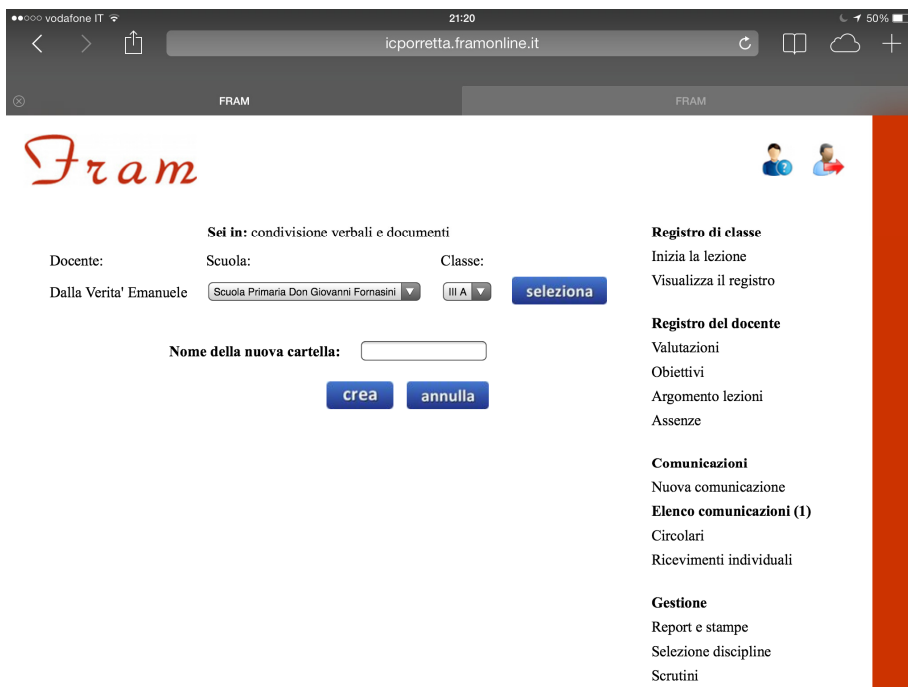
●●○○○ vodafone IT 21:20 50%

icporretta.framonline.it

FRAM FRAM

Fram

Sei in: condivisione verbali e documenti

Docente: Scuola: Classe:

Dalla Verita' Emanuele Scuola Primaria Don Giovanni Fornasini III A seleziona

Nome della nuova cartella:

crea annulla

Registro di classe
Inizia la lezione
Visualizza il registro

Registro del docente
Valutazioni
Obiettivi
Argomento lezioni
Assenze

Comunicazioni
Nuova comunicazione
Elenco comunicazioni (1)
Circolari
Ricevimenti individuali

Gestione
Report e stampe
Selezione discipline
Scrutini